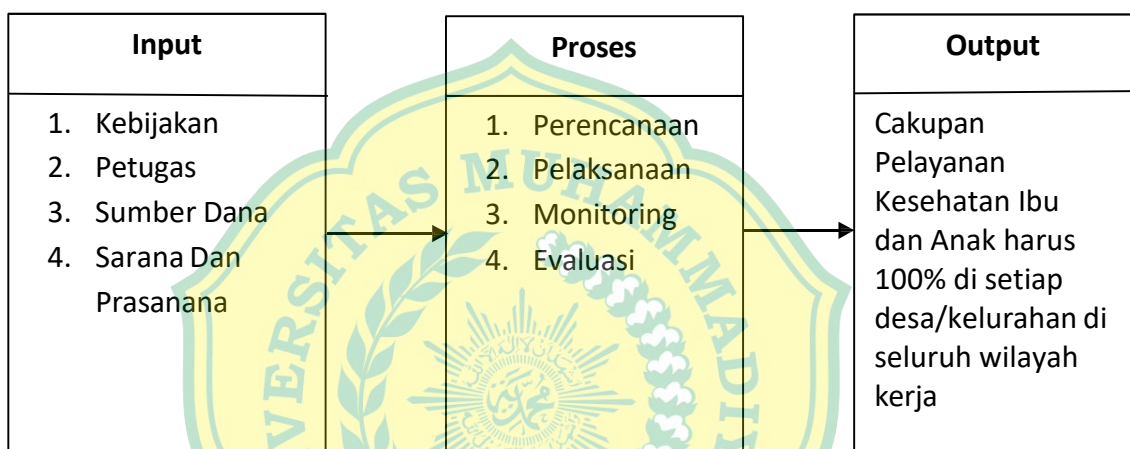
Input

1. Kebijakan
2. Petugas
3. Sumber Dana
4. Sarana Dan Prasanana

Proses

1. Perencanaan
2. Pelaksanaan
3. Monitoring
4. Evaluasi

Output

Cakupan Pelayanan Kesehatan Ibu dan Anak harus 100% di setiap desa/kelurahan di seluruh wilayah kerja

VERSITAS MUHAMMADI